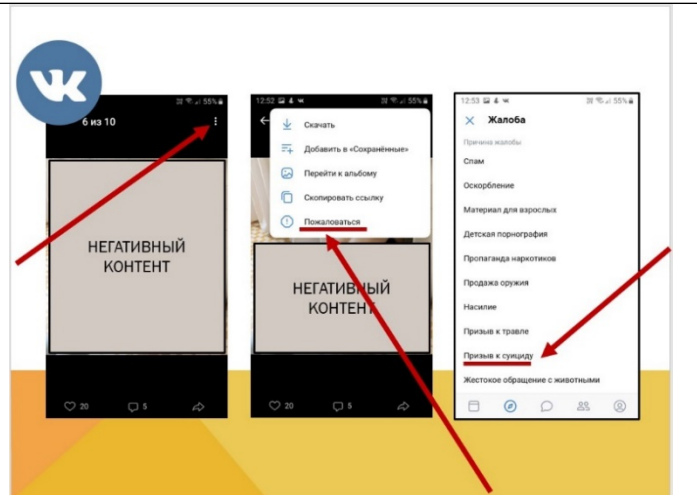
6 из 10

55%

НЕГАТИВНЫЙ КОНТЕНТ

20 5

12:52 55%

Скачать

Добавить в «Сохранённые»

Перейти к альбому

Скопировать ссылку

Пожаловаться

НЕГАТИВНЫЙ КОНТЕНТ

20 5

12:53 55%

Жалоба

Причина жалобы

Спам

Оскорбление

Материал для взрослых

Детская порнография

Пропаганда наркотиков

Продажа оружия

Насилие

Призыв к травле

Призыв к суициду

Жестокое обращение с животными